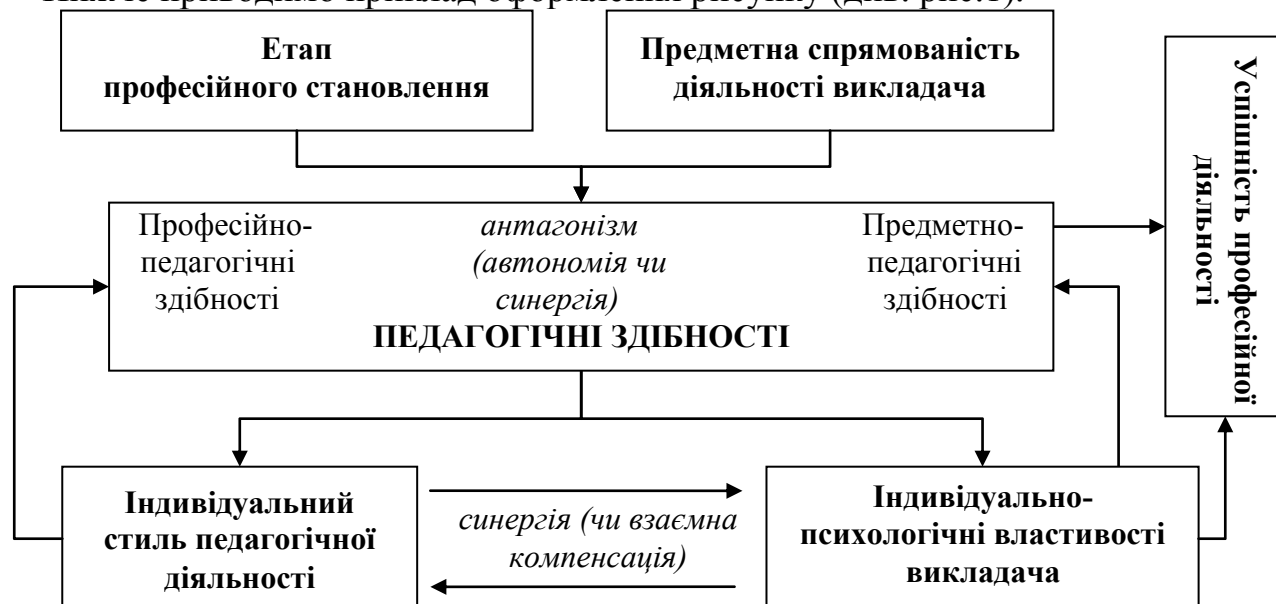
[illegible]

Етап професійного становлення

Предметна спрямованість діяльності викладача

Успішність професійної діяльності

Професійно-педагогічні здібності

*антагонізм (автономія чи синергія)*

Предметно-педагогічні здібності

ПЕДАГОГІЧНІ ЗДІБНОСТІ

Індивідуальний стиль педагогічної діяльності

*синергія (чи взаємна компенсація)*

Індивідуально-психологічні властивості викладача